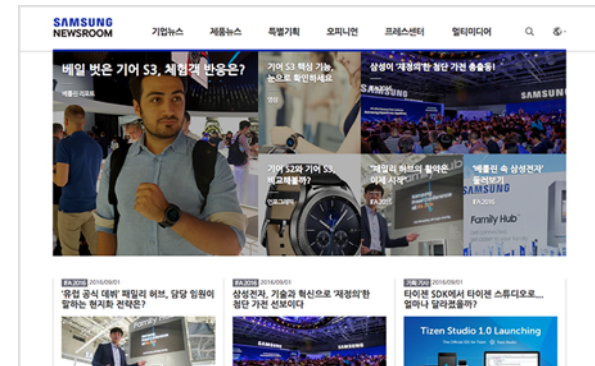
SAMSUNG NEWSROOM

기업뉴스 제품뉴스 특별기획 오피니언 프레스센터 멀티미디어

베일 벗은 기어 S3, 체험객 반응은?

바롱신 리포트

기어 S3 핵심 기능, 눈으로 확인하세요

영상

삼성이 '재정의'한 첨단 가전 총출동!

SAMSUNG

기어 S2와 기어 S3, 비교해볼까?

인포그래픽

"제일의 하트의 발상은 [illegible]"

IFA2016

'삐풀린 속 삼성전자' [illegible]

SAMSUNG

Family Hub

IFA2016 2016/09/01
'유럽 공식 데뷔' 패밀리 허브, 담당 임원이 말하는 현지화 전략은?

IFA2016 2016/09/01
삼성전자, 기술과 혁신으로 '재정의'한 첨단 가전 선보이다

SAMSUNG

기획기사 2016/09/01
타이젠 SDK에서 타이젠 스튜디오로… 얼마나 달라졌을까?

Tizen Studio 1.0 Launching